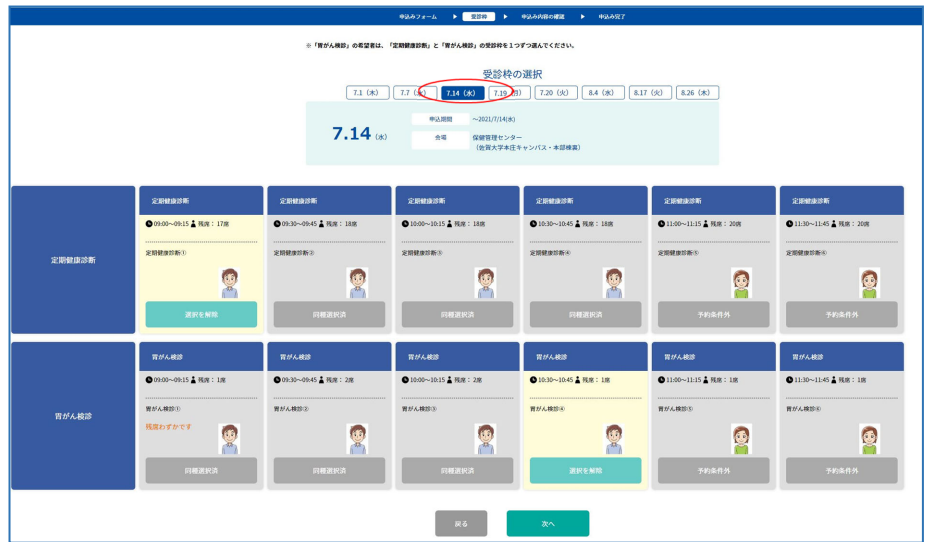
申込みフォーム ▶ 受診枠 ▶ 申込み内容の確認 ▶ 申込み完了

※「胃がん検診」の希望者は、「定期健康診断」と「胃がん検診」の受診枠を１つずつ選んでください。

受診枠の選択

7.1（木） 7.7（水） 7.14（水） 7.19（月） 7.20（火） 8.4（水） 8.17（火） 8.26（木）

7.14（水）
申込期間 ～2021/7/14(水)
会場 保健管理センター（佐賀大学本庄キャンパス・本部棟裏）

定期健康診断

| 定期健康診断 | 定期健康診断 | 定期健康診断 | 定期健康診断 | 定期健康診断 | 定期健康診断 |
|---|---|---|---|---|---|
| 09:00～09:15 残席：17席 | 09:30～09:45 残席：18席 | 10:00～10:15 残席：18席 | 10:30～10:45 残席：18席 | 11:00～11:15 残席：20席 | 11:30～11:45 残席：20席 |
| 定期健康診断① | 定期健康診断② | 定期健康診断③ | 定期健康診断④ | 定期健康診断⑤ | 定期健康診断⑥ |
| 選択を解除 | 同種選択済 | 同種選択済 | 同種選択済 | 予約条件外 | 予約条件外 |

胃がん検診

| 胃がん検診 | 胃がん検診 | 胃がん検診 | 胃がん検診 | 胃がん検診 | 胃がん検診 |
|---|---|---|---|---|---|
| 09:00～09:15 残席：1席 | 09:30～09:45 残席：2席 | 10:00～10:15 残席：2席 | 10:30～10:45 残席：1席 | 11:00～11:15 残席：1席 | 11:30～11:45 残席：1席 |
| 胃がん検診① 残席わずかです | 胃がん検診② | 胃がん検診③ | 胃がん検診④ | 胃がん検診⑤ | 胃がん検診⑥ |
| 同種選択済 | 同種選択済 | 同種選択済 | 選択を解除 | 予約条件外 | 予約条件外 |

戻る 次へ